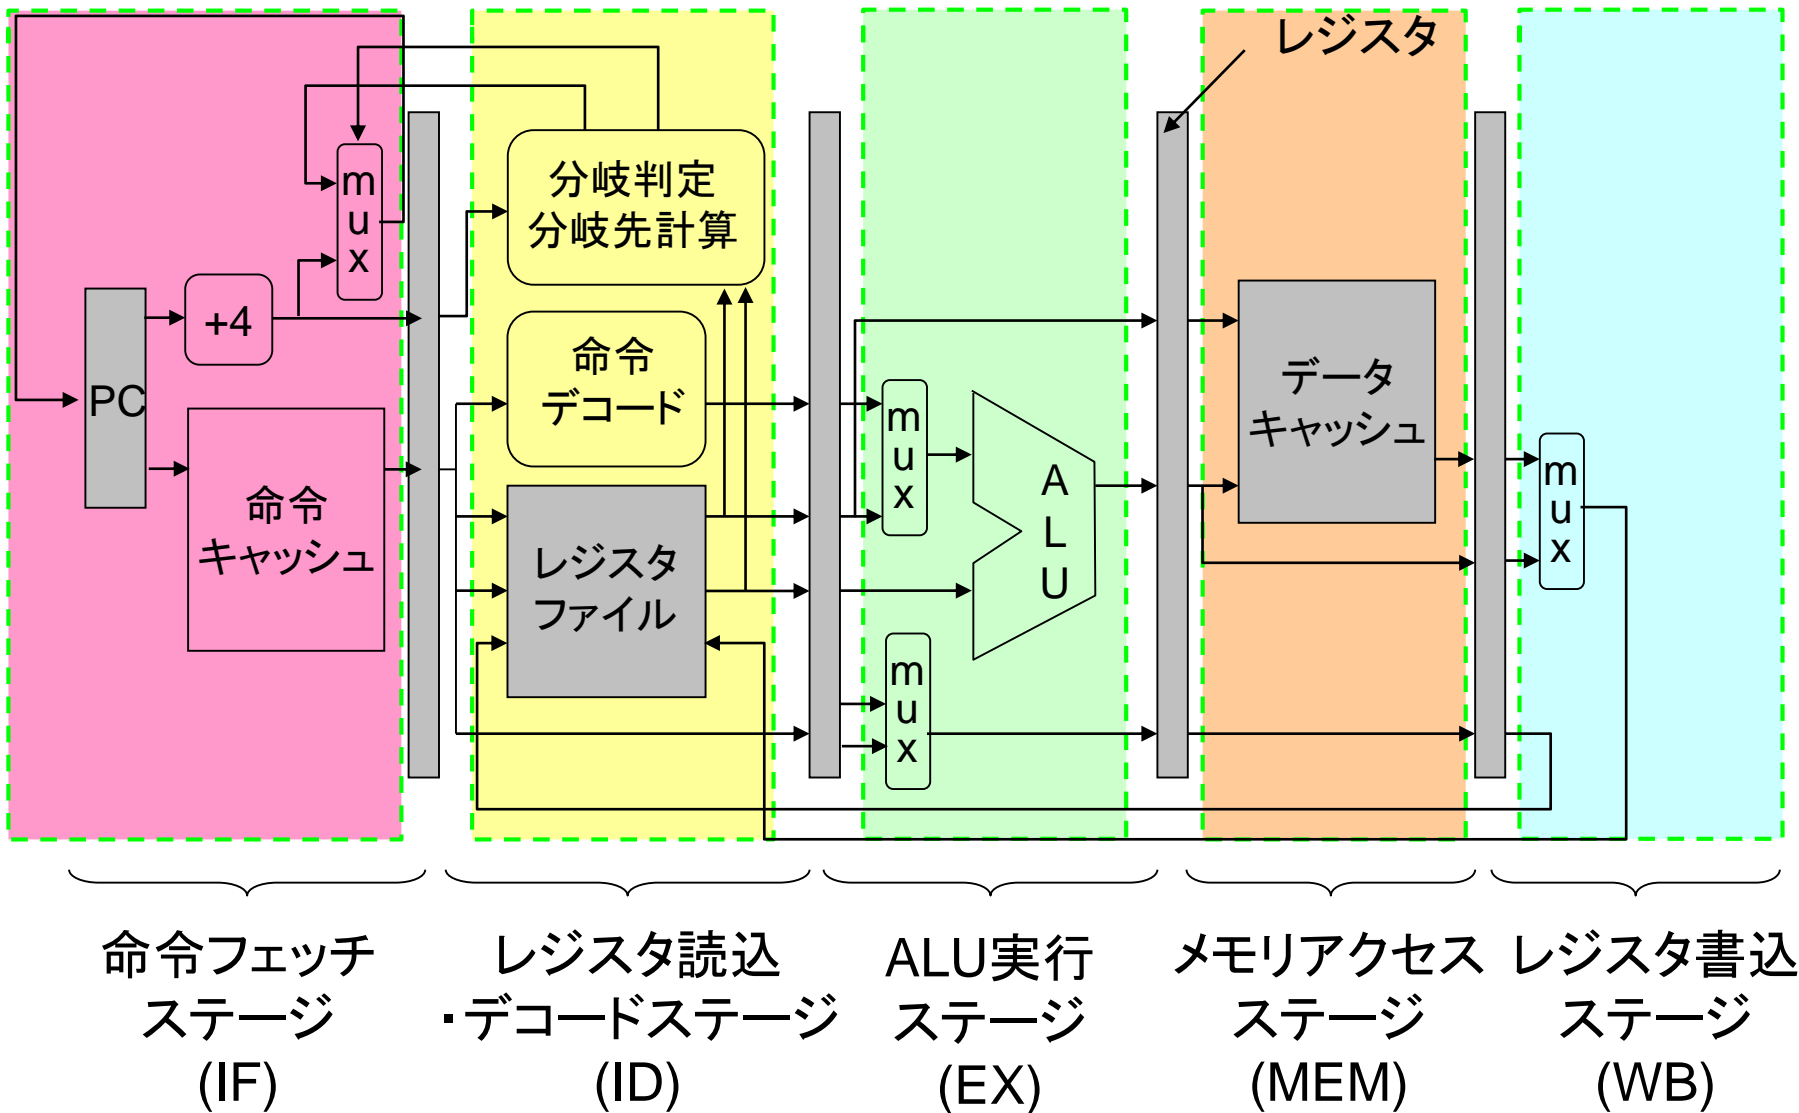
レジスタ

m
u
x

+4

PC

命令
キャッシュ

分岐判定
分岐先計算

命令
デコード

レジスタ
ファイル

m
u
x

A
L
U

m
u
x

データ
キャッシュ

m
u
x

命令フェッチ
ステージ
(IF)

レジスタ読込
・デコードステージ
(ID)

ALU実行
ステージ
(EX)

メモリアクセス
ステージ
(MEM)

レジスタ書込
ステージ
(WB)